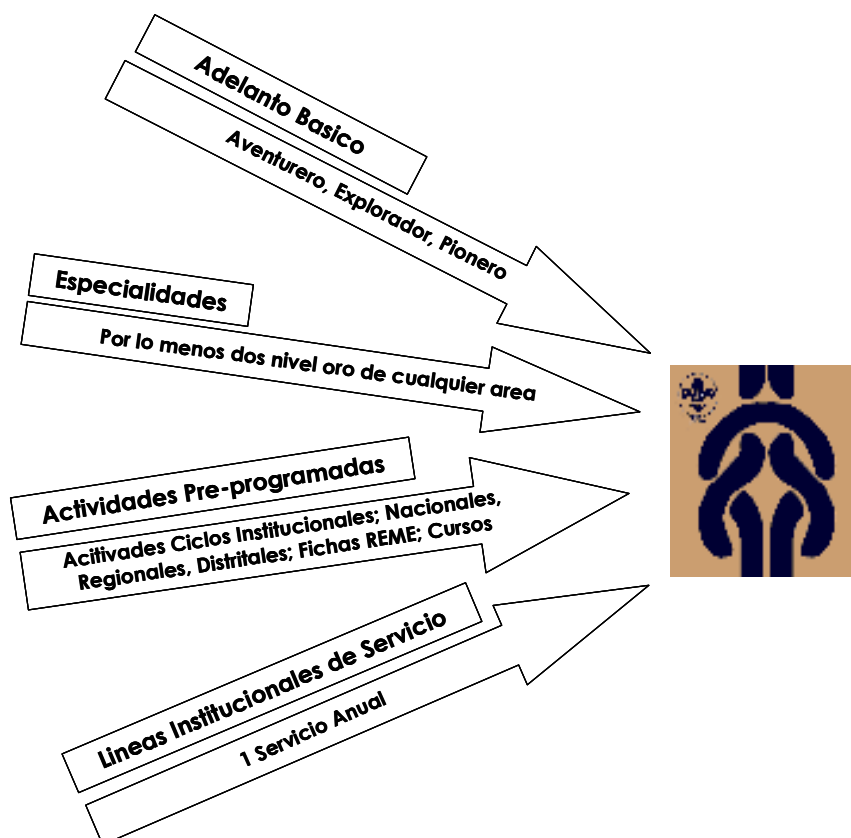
Adelanto Basico

Aventurero, Explorador, Pionero

Especialidades

Por lo menos dos nivel oro de cualquier area

Actividades Pre-programadas

Acitivades Ciclos Institucionales; Nacionales, Regionales, Distritales; Fichas REME; Cursos

Lineas Institucionales de Servicio

1 Servicio Anual